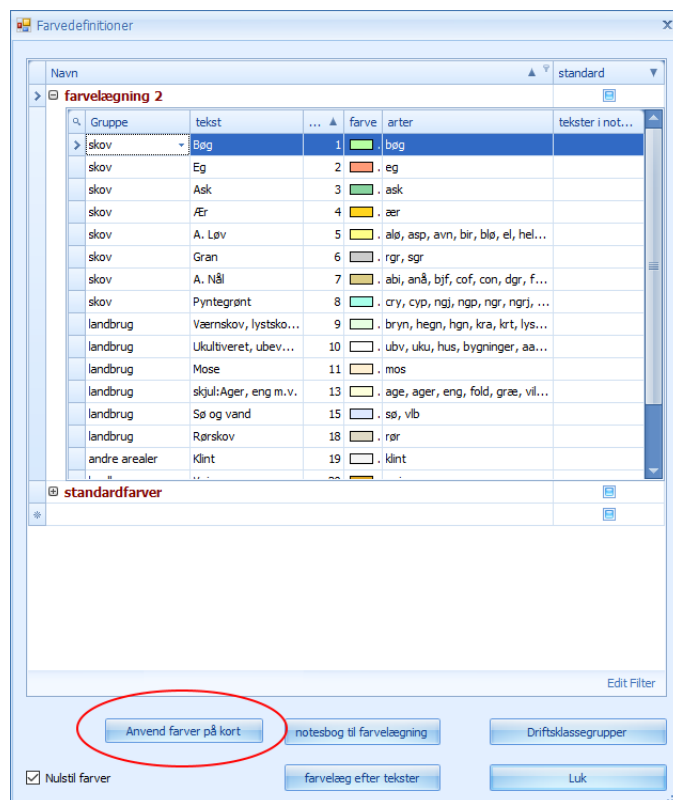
Farvedefinitioner

| Navn | standard |
|---|---|
| farvelægning 2 | |

| Gruppe | tekst | ... | farve | arter | tekster i not... |
|---|---|---|---|---|---|
| skov | Bøg | 1 | | bøg | |
| skov | Eg | 2 | | eg | |
| skov | Ask | 3 | | ask | |
| skov | Ær | 4 | | ær | |
| skov | A. Løv | 5 | | alø, asp, avn, bir, blø, el, hel... | |
| skov | Gran | 6 | | rgr, sgr | |
| skov | A. Nål | 7 | | abi, anå, bjf, cof, con, dgr, f... | |
| skov | Pyntegrønt | 8 | | cry, cyp, ngj, ngp, ngr, ngrj, ... | |
| landbrug | Værnskov, lystsko... | 9 | | bryn, hegn, hgn, kra, krt, lys... | |
| landbrug | Ukultiveret, ubev... | 10 | | ubv, uku, hus, bygninger, aa... | |
| landbrug | Mose | 11 | | mos | |
| landbrug | skjul:Ager, eng m.v. | 13 | | age, ager, eng, fold, græ, vil... | |
| landbrug | Sø og vand | 15 | | sø, vlb | |
| landbrug | Rørskov | 18 | | rør | |
| andre arealer | Klint | 19 | | klint | |

standardfarver

Edit Filter

Anvend farver på kort
notesbog til farvelægning
Driftsklassegrupper
Nulstil farver
farvelæg efter tekster
Luk